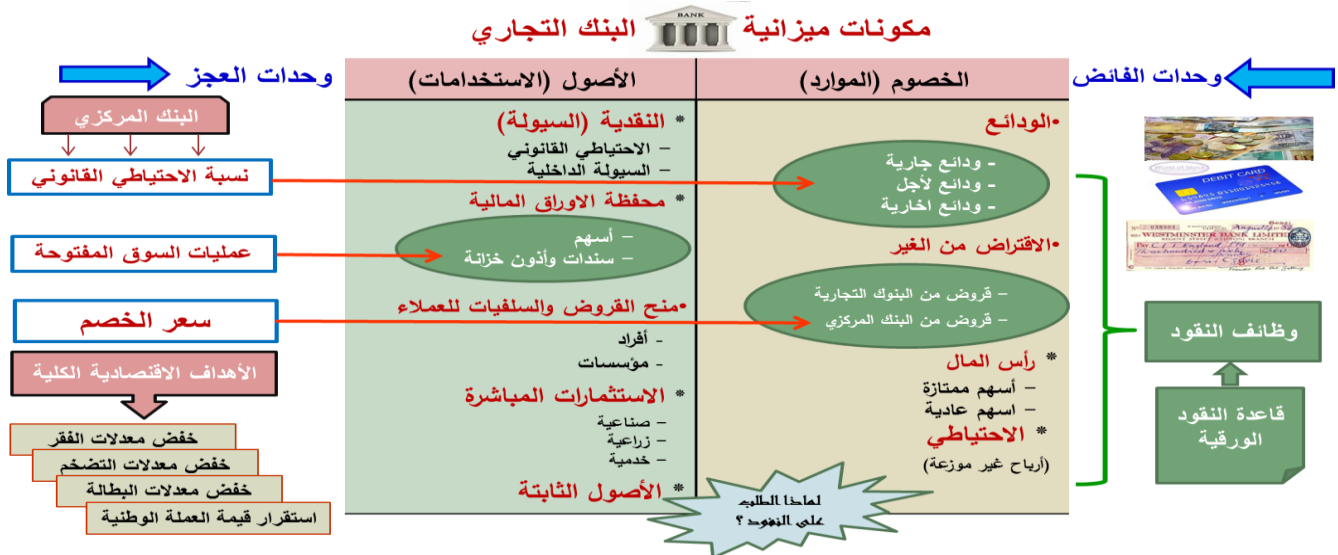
مكونات ميزانية البنك التجاري

BANK

وحدات العجز

وحدات الفائض

الأصول (الاستخدامات)

الخصوم (الموارد)

البنك المركزي

نسبة الاحتياطي القانوني

عمليات السوق المفتوحة

سعر الخصم

الأهداف الاقتصادية الكلية

خفض معدلات الفقر

خفض معدلات التضخم

خفض معدلات البطالة

استقرار قيمة العملة الوطنية

* النقدية (السيولة)
– الاحتياطي القانوني
– السيولة الداخلية

* محفظة الاوراق المالية
– أسهم
– سندات وأذون خزانة

•منح القروض والسلفيات للعملاء
- أفراد
- مؤسسات

* الاستثمارات المباشرة
– صناعية
– زراعية
– خدمية

* الأصول الثابتة

•الودائع
- ودائع جارية
- ودائع لأجل
- ودائع اخارية

•الاقتراض من الغير
– قروض من البنوك التجارية
– قروض من البنك المركزي

* رأس المال
– أسهم ممتازة
– اسهم عادية

* الاحتياطي
(أرباح غير موزعة)

لماذا الطلب على النقود ؟

DEBIT CARD

WESTMINSTER BANK LIMITED

وظائف النقود

قاعدة النقود الورقية